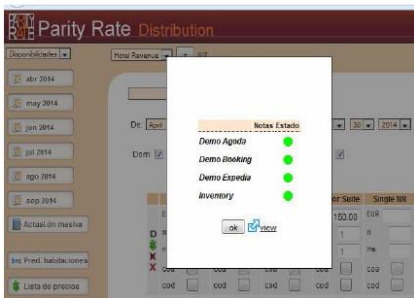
PARITY RATE Parity Rate Distribution

Disponibilidades

Hotel Ravenus

abr 2014

may 2014

jun 2014

jul 2014

ago 2014

sep 2014

Actualización masiva

Pred. habitaciones

Lista de precios

De: April

Dom

30

2014

or Suite

Single NR

150.00

EUR

1

1

cod

cod

cod

cod

cod

cod

cod

| | Notas | Estado |
|---|---|---|
| Demo Agoda | | |
| Demo Booking | | |
| Demo Expedia | | |
| Inventory | | |

ok

view